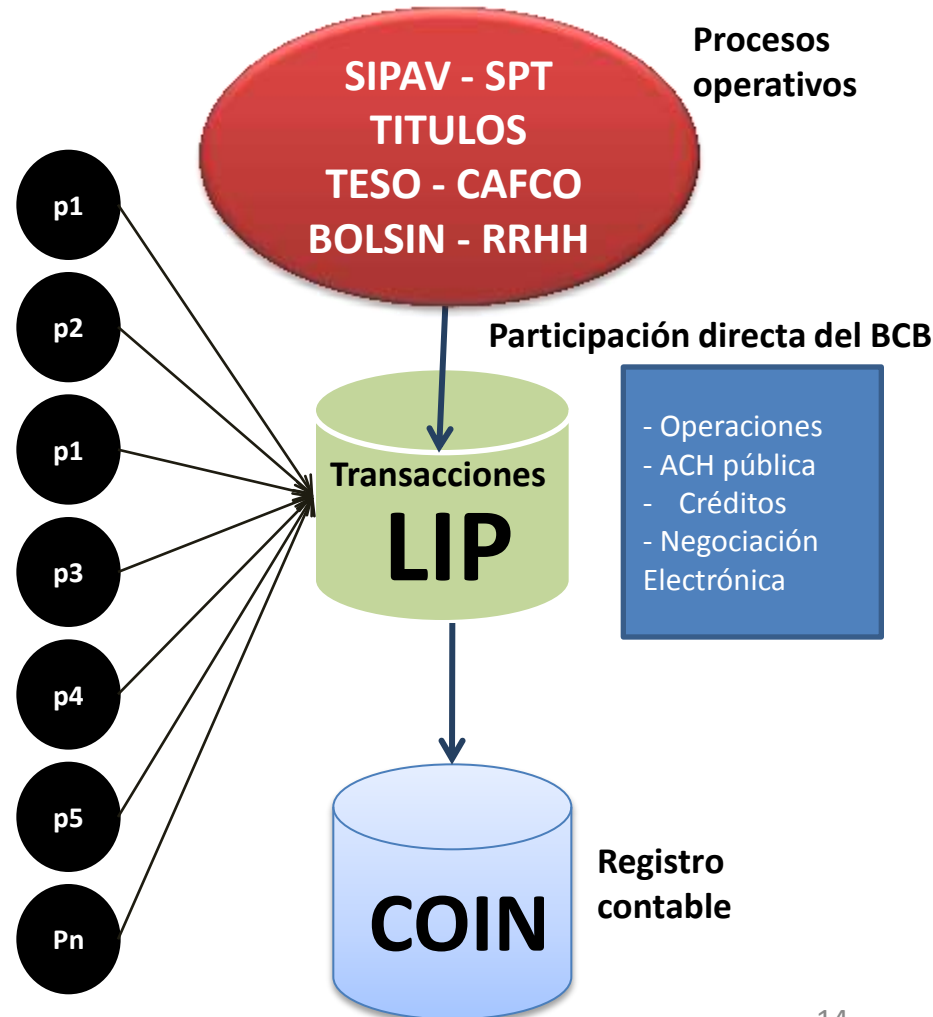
SIPAV - SPT
TITULOS
TESO - CAFCO
BOLSIN - RRHH

Procesos operativos

p1
p2
p1
p3
p4
p5
Pn

Participación directa del BCB

Transacciones
LIP

- Operaciones
- ACH pública
- Créditos
- Negociación Electrónica

COIN

Registro contable

14